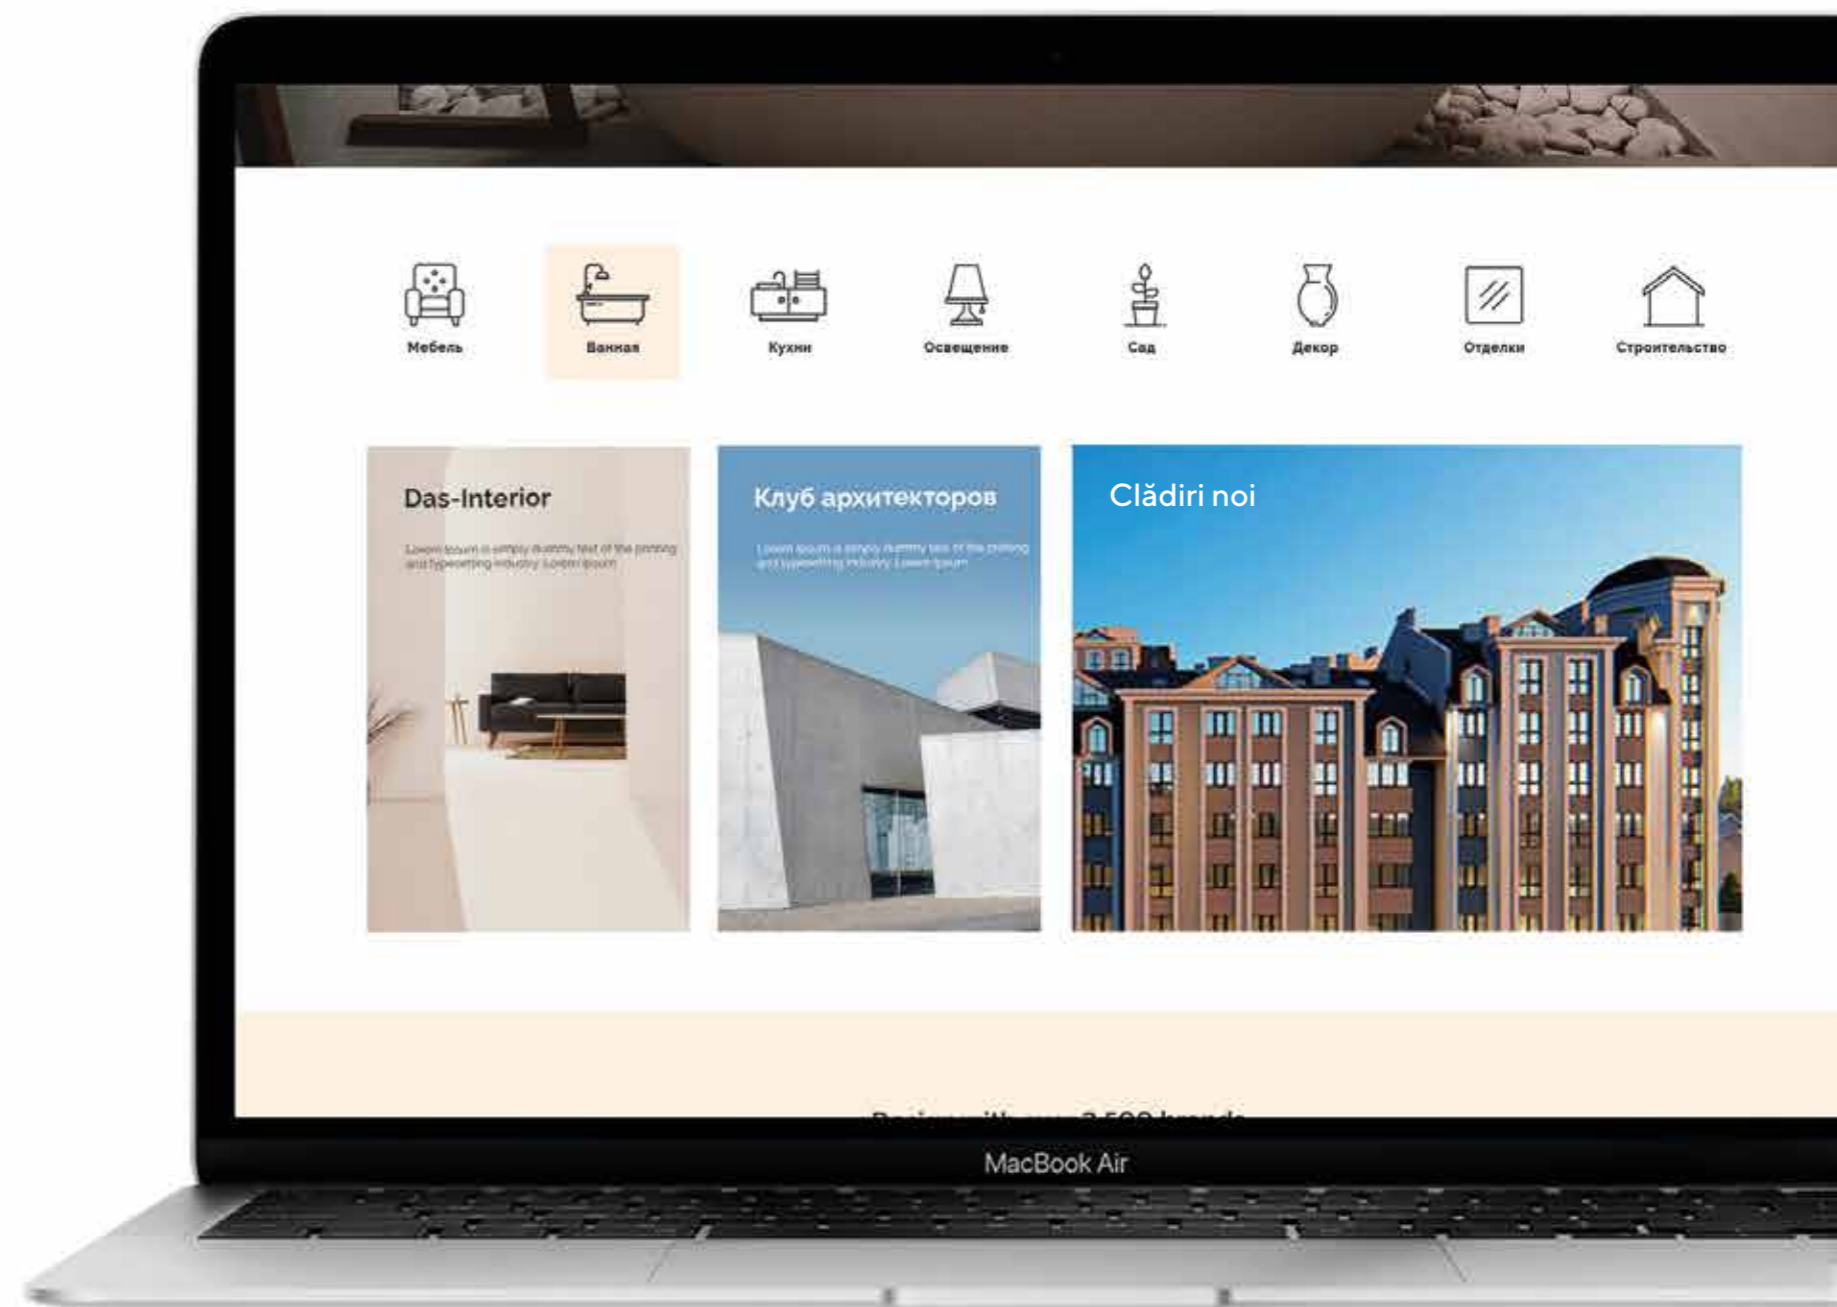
Мебель

Ванная

Кухни

Освещение

Сад

Декор

Отделки

Строительство

Das-Interior

Lorem ipsum is simply dummy text of the printing and typesetting industry. Lorem ipsum

Клуб архитекторов

Lorem ipsum is simply dummy text of the printing and typesetting industry. Lorem ipsum

Clădiri noi

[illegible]

MacBook Air